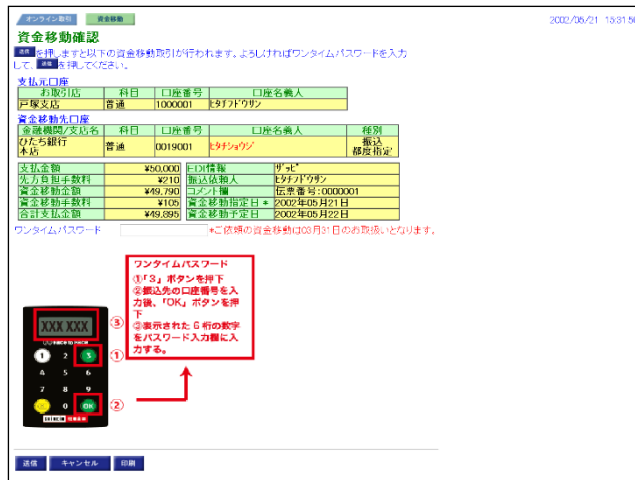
オンライン取引　資金移動

2002/05/21 13:31:50

資金移動確認

送信を押しますと以下の資金移動取引が行われます。よろしければワンタイムパスワードを入力して、送信を押してください。

支払元口座

| お取引店 | 科目 | 口座番号 | 口座名義人 |
|---|---|---|---|
| 戸塚支店 | 普通 | 1000001 | ヒタチフドウサン |

資金移動先口座

| 金融機関/支店名 | 科目 | 口座番号 | 口座名義人 | 種別 |
|---|---|---|---|---|
| ひたち銀行 本店 | 普通 | 0019001 | ヒタチショウジ | 振込 都度指定 |

| 支払金額 | ¥50,000 | EDI情報 | ザッピ |
|---|---|---|---|
| 先方負担手数料 | ¥210 | 振込依頼人 | ヒタチフドウサン |
| 資金移動金額 | ¥49,790 | コメント欄 | 伝票番号：0000001 |
| 資金移動手数料 | ¥105 | 資金移動指定日＊ | 2002年05月21日 |
| 合計支払金額 | ¥49,895 | 資金移動予定日 | 2002年05月22日 |

ワンタイムパスワード　＊ご依頼の資金移動は03月31日のお取扱いとなります。

ワンタイムパスワード
①「3」ボタンを押下
②振込先の口座番号を入力後、「OK」ボタンを押下
③表示された6桁の数字をパスワード入力欄に入力する。

XXX XXX

③ ① ②

OK

送信　キャンセル　印刷